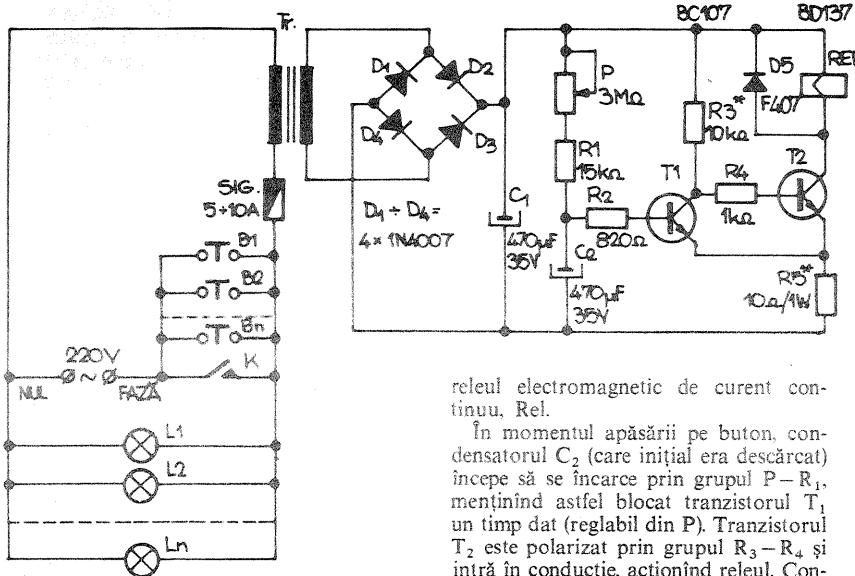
Tr.

BC107

BD137

RE

D1

D2

D4

D3

P

3MΩ

R3**

10kΩ

D5

F407

R1

15kΩ

T1

R4

T2

SIG.

5÷10A

D1 ÷ D4 =

4 × 1N4007

C1

470µF

35V

R2

820Ω

1kΩ

C2

470µF

35V

R5**

10Ω/1W

B1

B2

Bn

220V

Ø ~ Ø

K

NUL

FAZĂ

L1

L2

Ln

releul electromagnetic de curent continuu, Rel.

În momentul apăsării pe buton, condensatorul $C_2$ (care inițial era descărcat) începe să se încarce prin grupul $P - R_1$, menținînd astfel blocat tranzistorul $T_1$ un timp dat (reglabil din P). Tranzistorul $T_2$ este polarizat prin grupul $R_3 - R_4$ și intră în conducție, acționînd releul. Con-